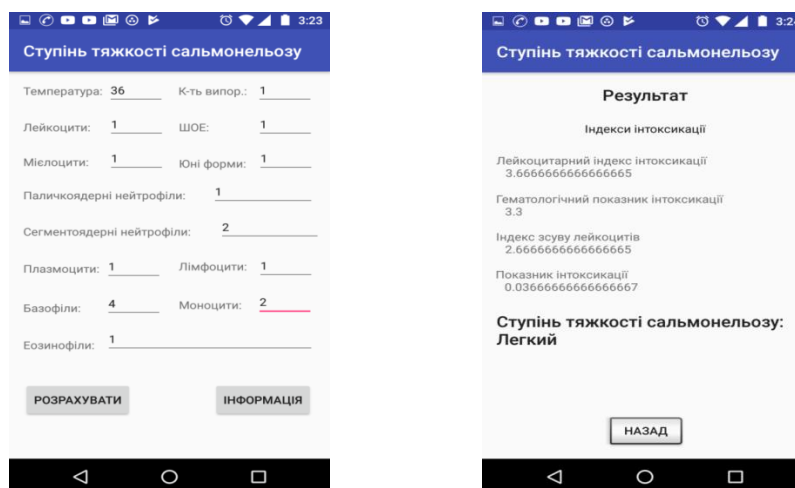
3:23

Ступінь тяжкості сальмонельозу

Температура: 36
К-ть випор.: 1
Лейкоцити: 1
ШОЕ: 1
Мієлоцити: 1
Юні форми: 1
Паличкоядерні нейтрофіли: 1
Сегментоядерні нейтрофіли: 2
Плазмоцити: 1
Лімфоцити: 1
Базофіли: 4
Моноцити: 2
Еозинофіли: 1

РОЗРАХУВАТИ
ІНФОРМАЦІЯ

3:2

Ступінь тяжкості сальмонельозу

Результат

Індекси інтоксикації

Лейкоцитарний індекс інтоксикації
3.6666666666666665

Гематологічний показник інтоксикації
3.3

Індекс зсуву лейкоцитів
2.6666666666666665

Показник інтоксикації
0.03666666666666667

Ступінь тяжкості сальмонельозу: Легкий

НАЗАД